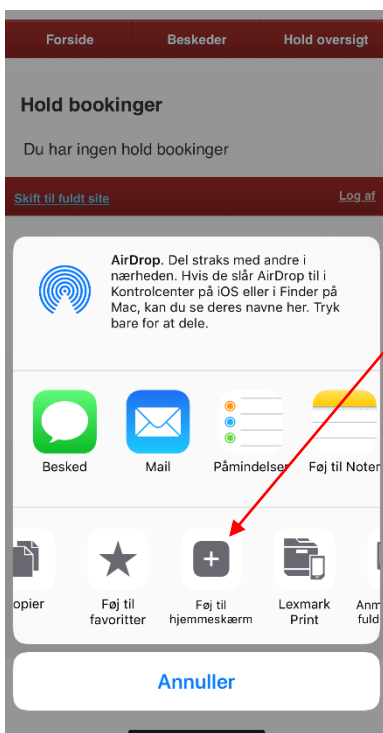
Forside
Beskeder
Hold oversigt

Hold bookinger

Du har ingen hold bookinger

Skift til fuldt site
Log af

AirDrop. Del straks med andre i nærheden. Hvis de slår AirDrop til i Kontrolcenter på iOS eller i Finder på Mac, kan du se deres navne her. Tryk bare for at dele.

Besked
Mail
Påmindelser
Føj til Noter

opier
Føj til favoritter
Føj til hjemmeskærm
Lexmark Print
Anm fuld

Annuller